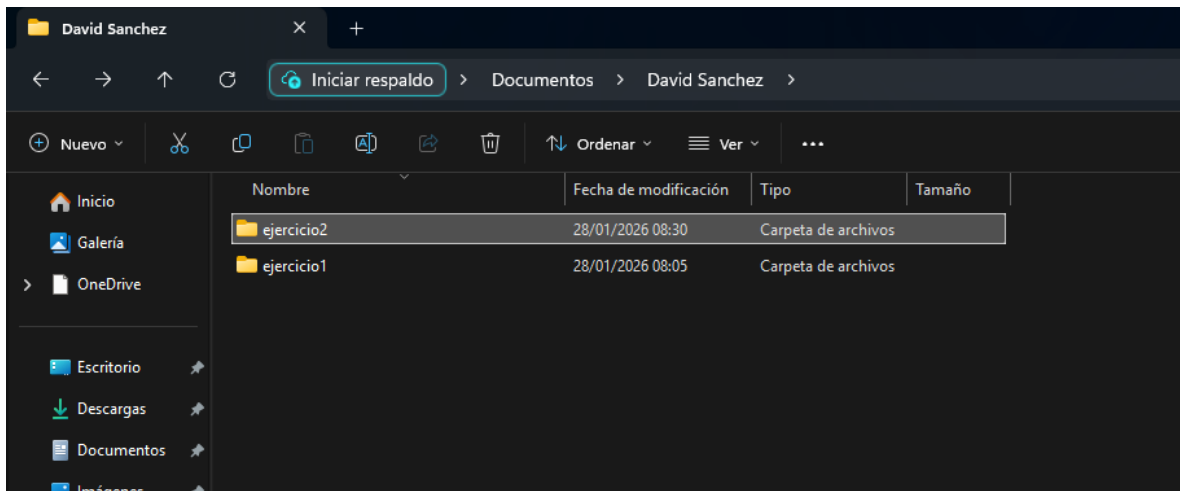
David Sanchez ×

Iniciar respaldo > Documentos > David Sanchez >

Nuevo Ordenar Ver ...

Inicio
Galería
OneDrive

Escritorio
Descargas
Documentos
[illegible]

| Nombre | Fecha de modificación | Tipo | Tamaño |
|---|---|---|---|
| ejercicio2 | 28/01/2026 08:30 | Carpeta de archivos | |
| ejercicio1 | 28/01/2026 08:05 | Carpeta de archivos | |